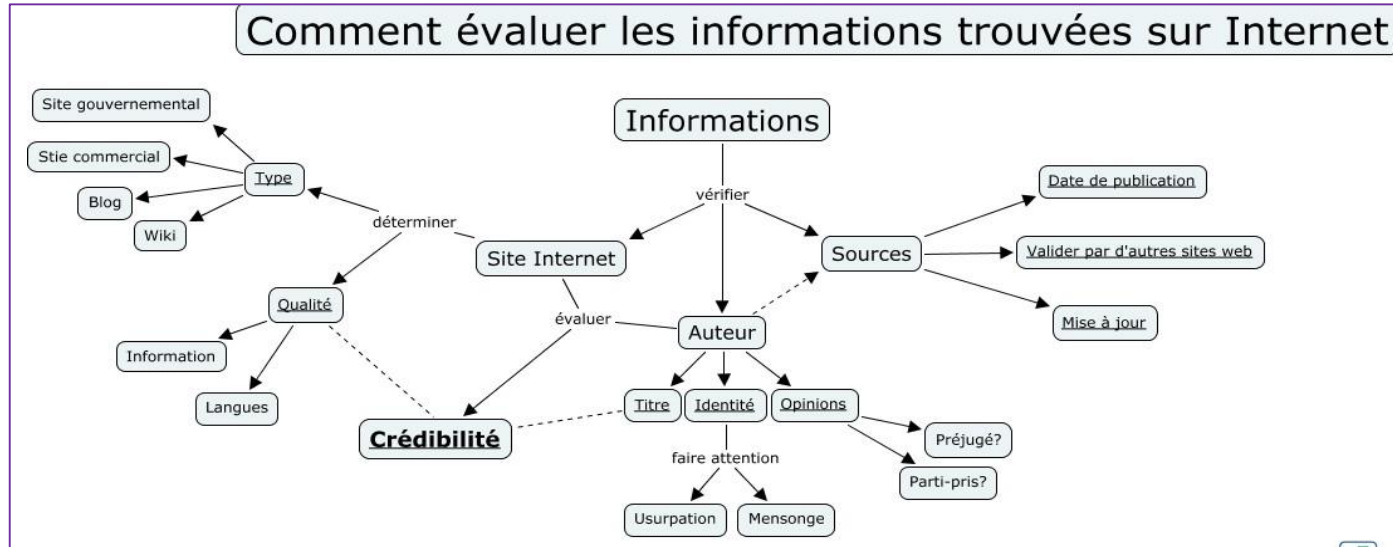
Comment évaluer les informations trouvées sur Internet

Informations

vérifier

Site Internet

Sources

Auteur

Date de publication

Valider par d'autres sites web

Mise à jour

déterminer

Type

Site gouvernemental

Stie commercial

Blog

Wiki

Qualité

Information

Langues

évaluer

Crédibilité

Titre

Identité

Opinions

Préjugé?

Parti-pris?

faire attention

Usurpation

Mensonge